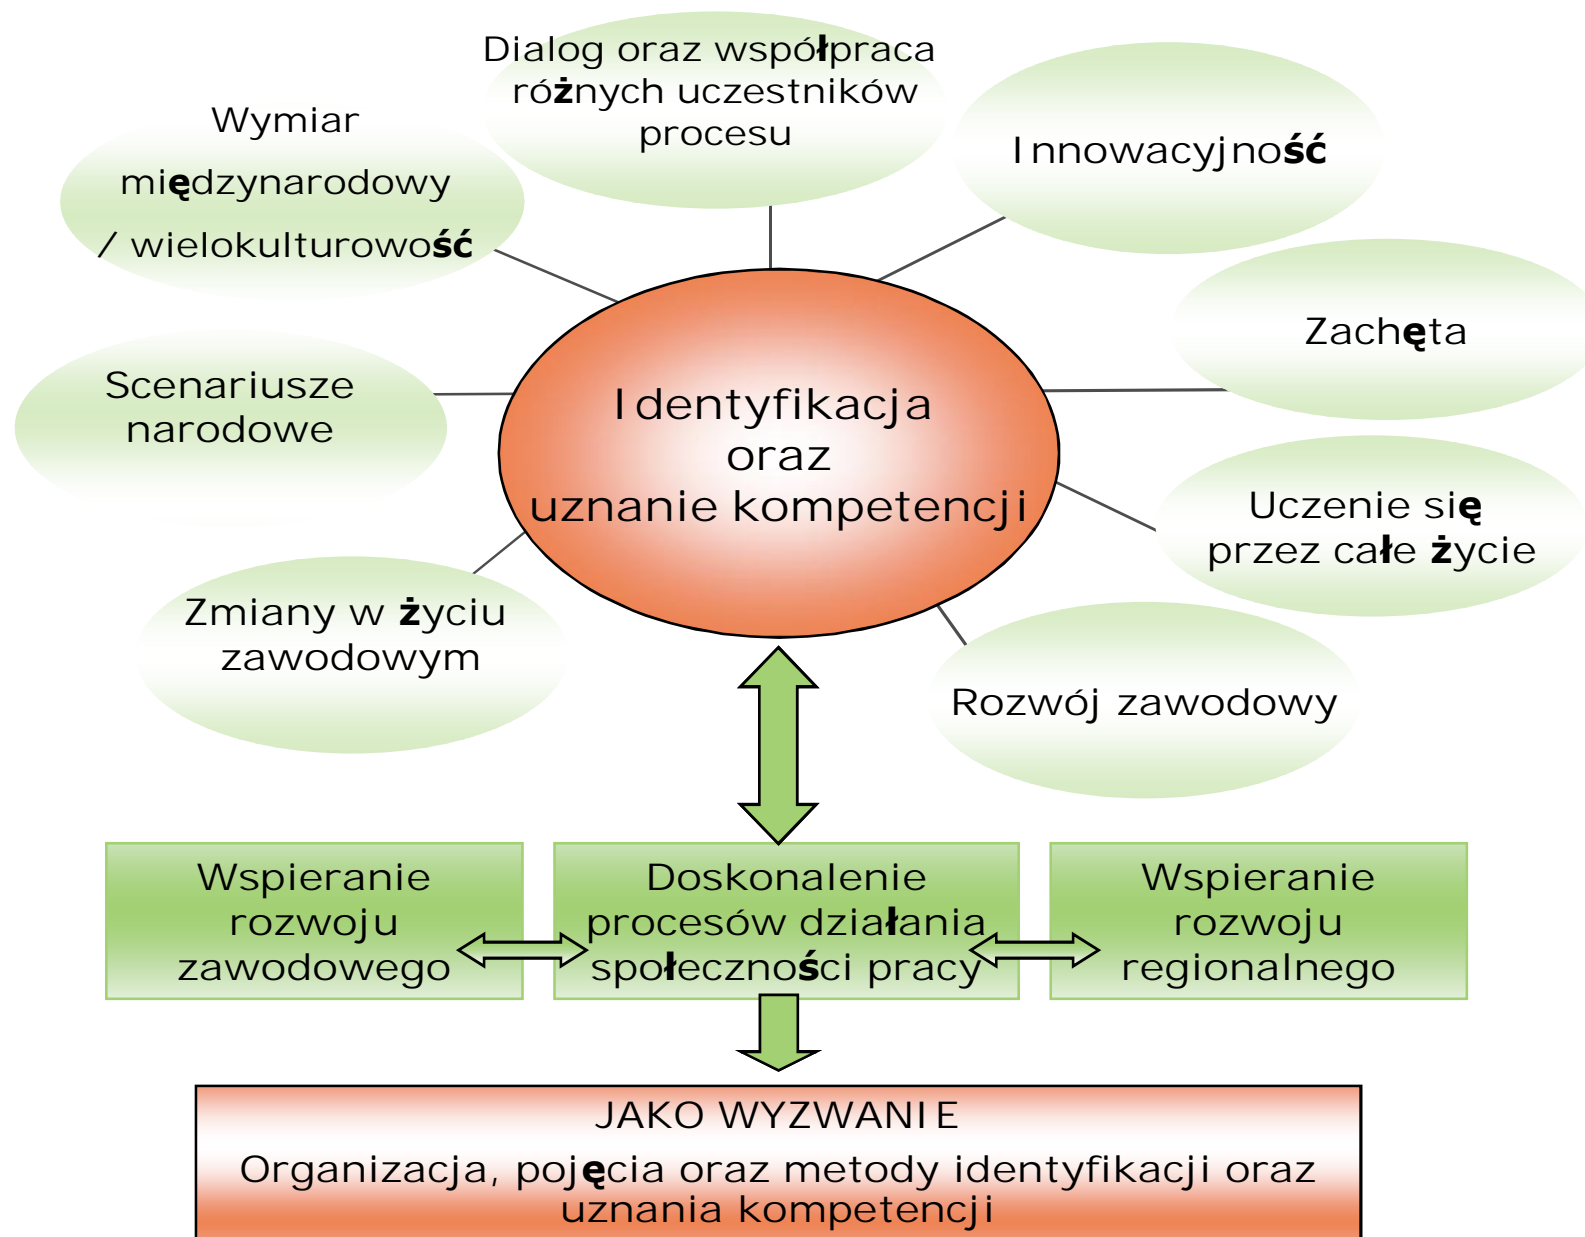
Wymiar międzynarodowy / wielokulturowość

Dialog oraz współpraca różnych uczestników procesu

Innowacyjność

Scenariusze narodowe

Identyfikacja oraz uznanie kompetencji

Zachęta

Uczenie się przez całe życie

Zmiany w życiu zawodowym

Rozwój zawodowy

Wspieranie rozwoju zawodowego

Doskonalenie procesów działania społeczności pracy

Wspieranie rozwoju regionalnego

JAKO WYZWANIE
Organizacja, pojęcia oraz metody identyfikacji oraz uznania kompetencji